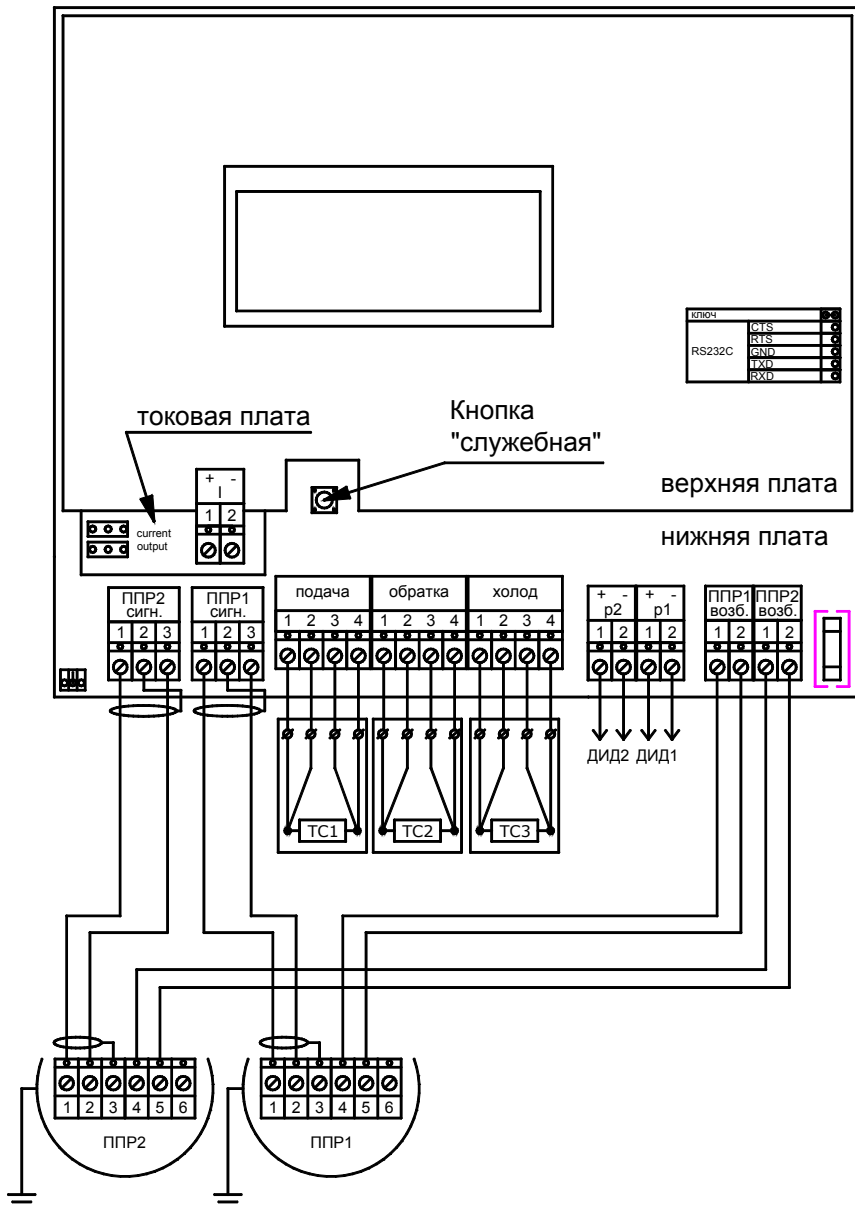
ключ
RS232C
CTS
RTS
GND
TXD
RXD

токовая плата

Кнопка "служебная"

верхняя плата

нижняя плата

current output

+ -
I
1 2

ППР2 сигн.
1 2 3

ППР1 сигн.
1 2 3

подача
1 2 3 4

обратка
1 2 3 4

холод
1 2 3 4

+ -
p2
1 2

+ -
p1
1 2

ППР1 возб.
1 2

ППР2 возб.
1 2

ДИД2 ДИД1

TC1

TC2

TC3

1 2 3 4 5 6
ППР2

1 2 3 4 5 6
ППР1